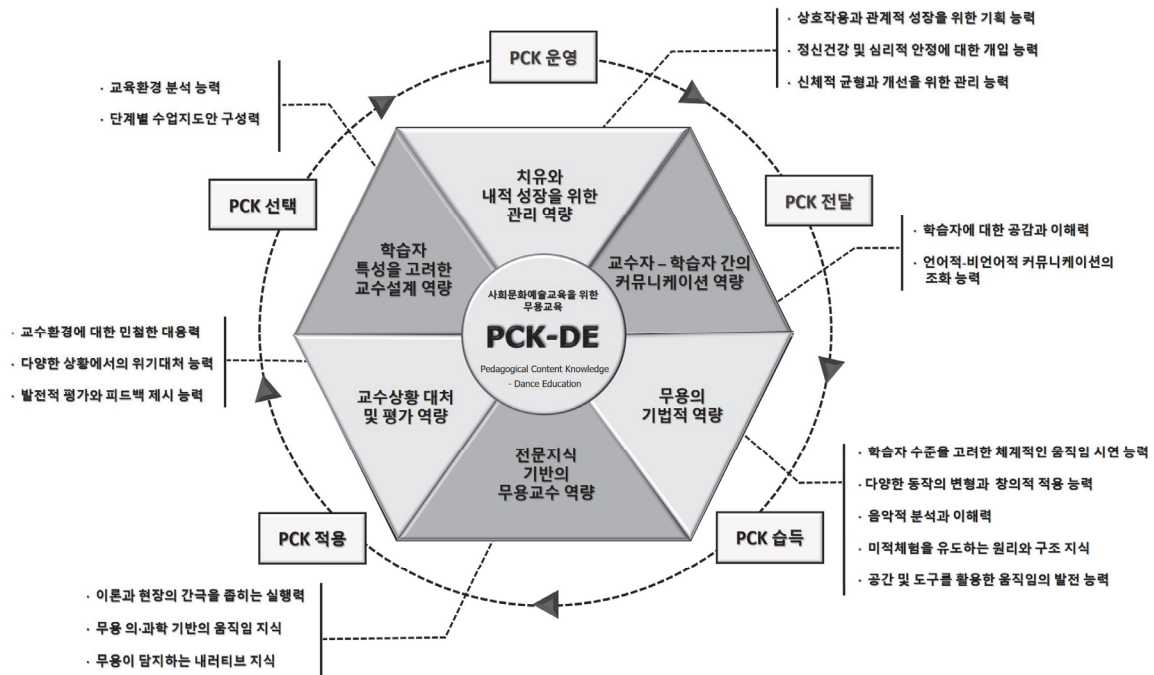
PCK 운영

· 상호작용과 관계적 성장을 위한 기획 능력
· 정신건강 및 심리적 안정에 대한 개입 능력
· 신체적 균형과 개선을 위한 관리 능력

· 교육환경 분석 능력
· 단계별 수업지도안 구성력

PCK 선택

PCK 전달

· 학습자에 대한 공감과 이해력
· 언어적·비언어적 커뮤니케이션의 조화 능력

치유와 내적 성장을 위한 관리 역량

학습자 특성을 고려한 교수설계 역량

교수자 – 학습자 간의 커뮤니케이션 역량

사회문화예술교육을 위한 무용교육

PCK-DE

Pedagogical Content Knowledge - Dance Education

교수상황 대처 및 평가 역량

무용의 기법적 역량

전문지식 기반의 무용교수 역량

· 교수환경에 대한 민첩한 대응력
· 다양한 상황에서의 위기대처 능력
· 발전적 평가와 피드백 제시 능력

· 학습자 수준을 고려한 체계적인 움직임 시연 능력
· 다양한 동작의 변형과 창의적 적용 능력
· 음악적 분석과 이해력
· 미적체험을 유도하는 원리와 구조 지식
· 공간 및 도구를 활용한 움직임의 발전 능력

PCK 적용

PCK 습득

· 이론과 현장의 간극을 좁히는 실행력
· 무용 의·과학 기반의 움직임 지식
· 무용이 담지하는 내러티브 지식